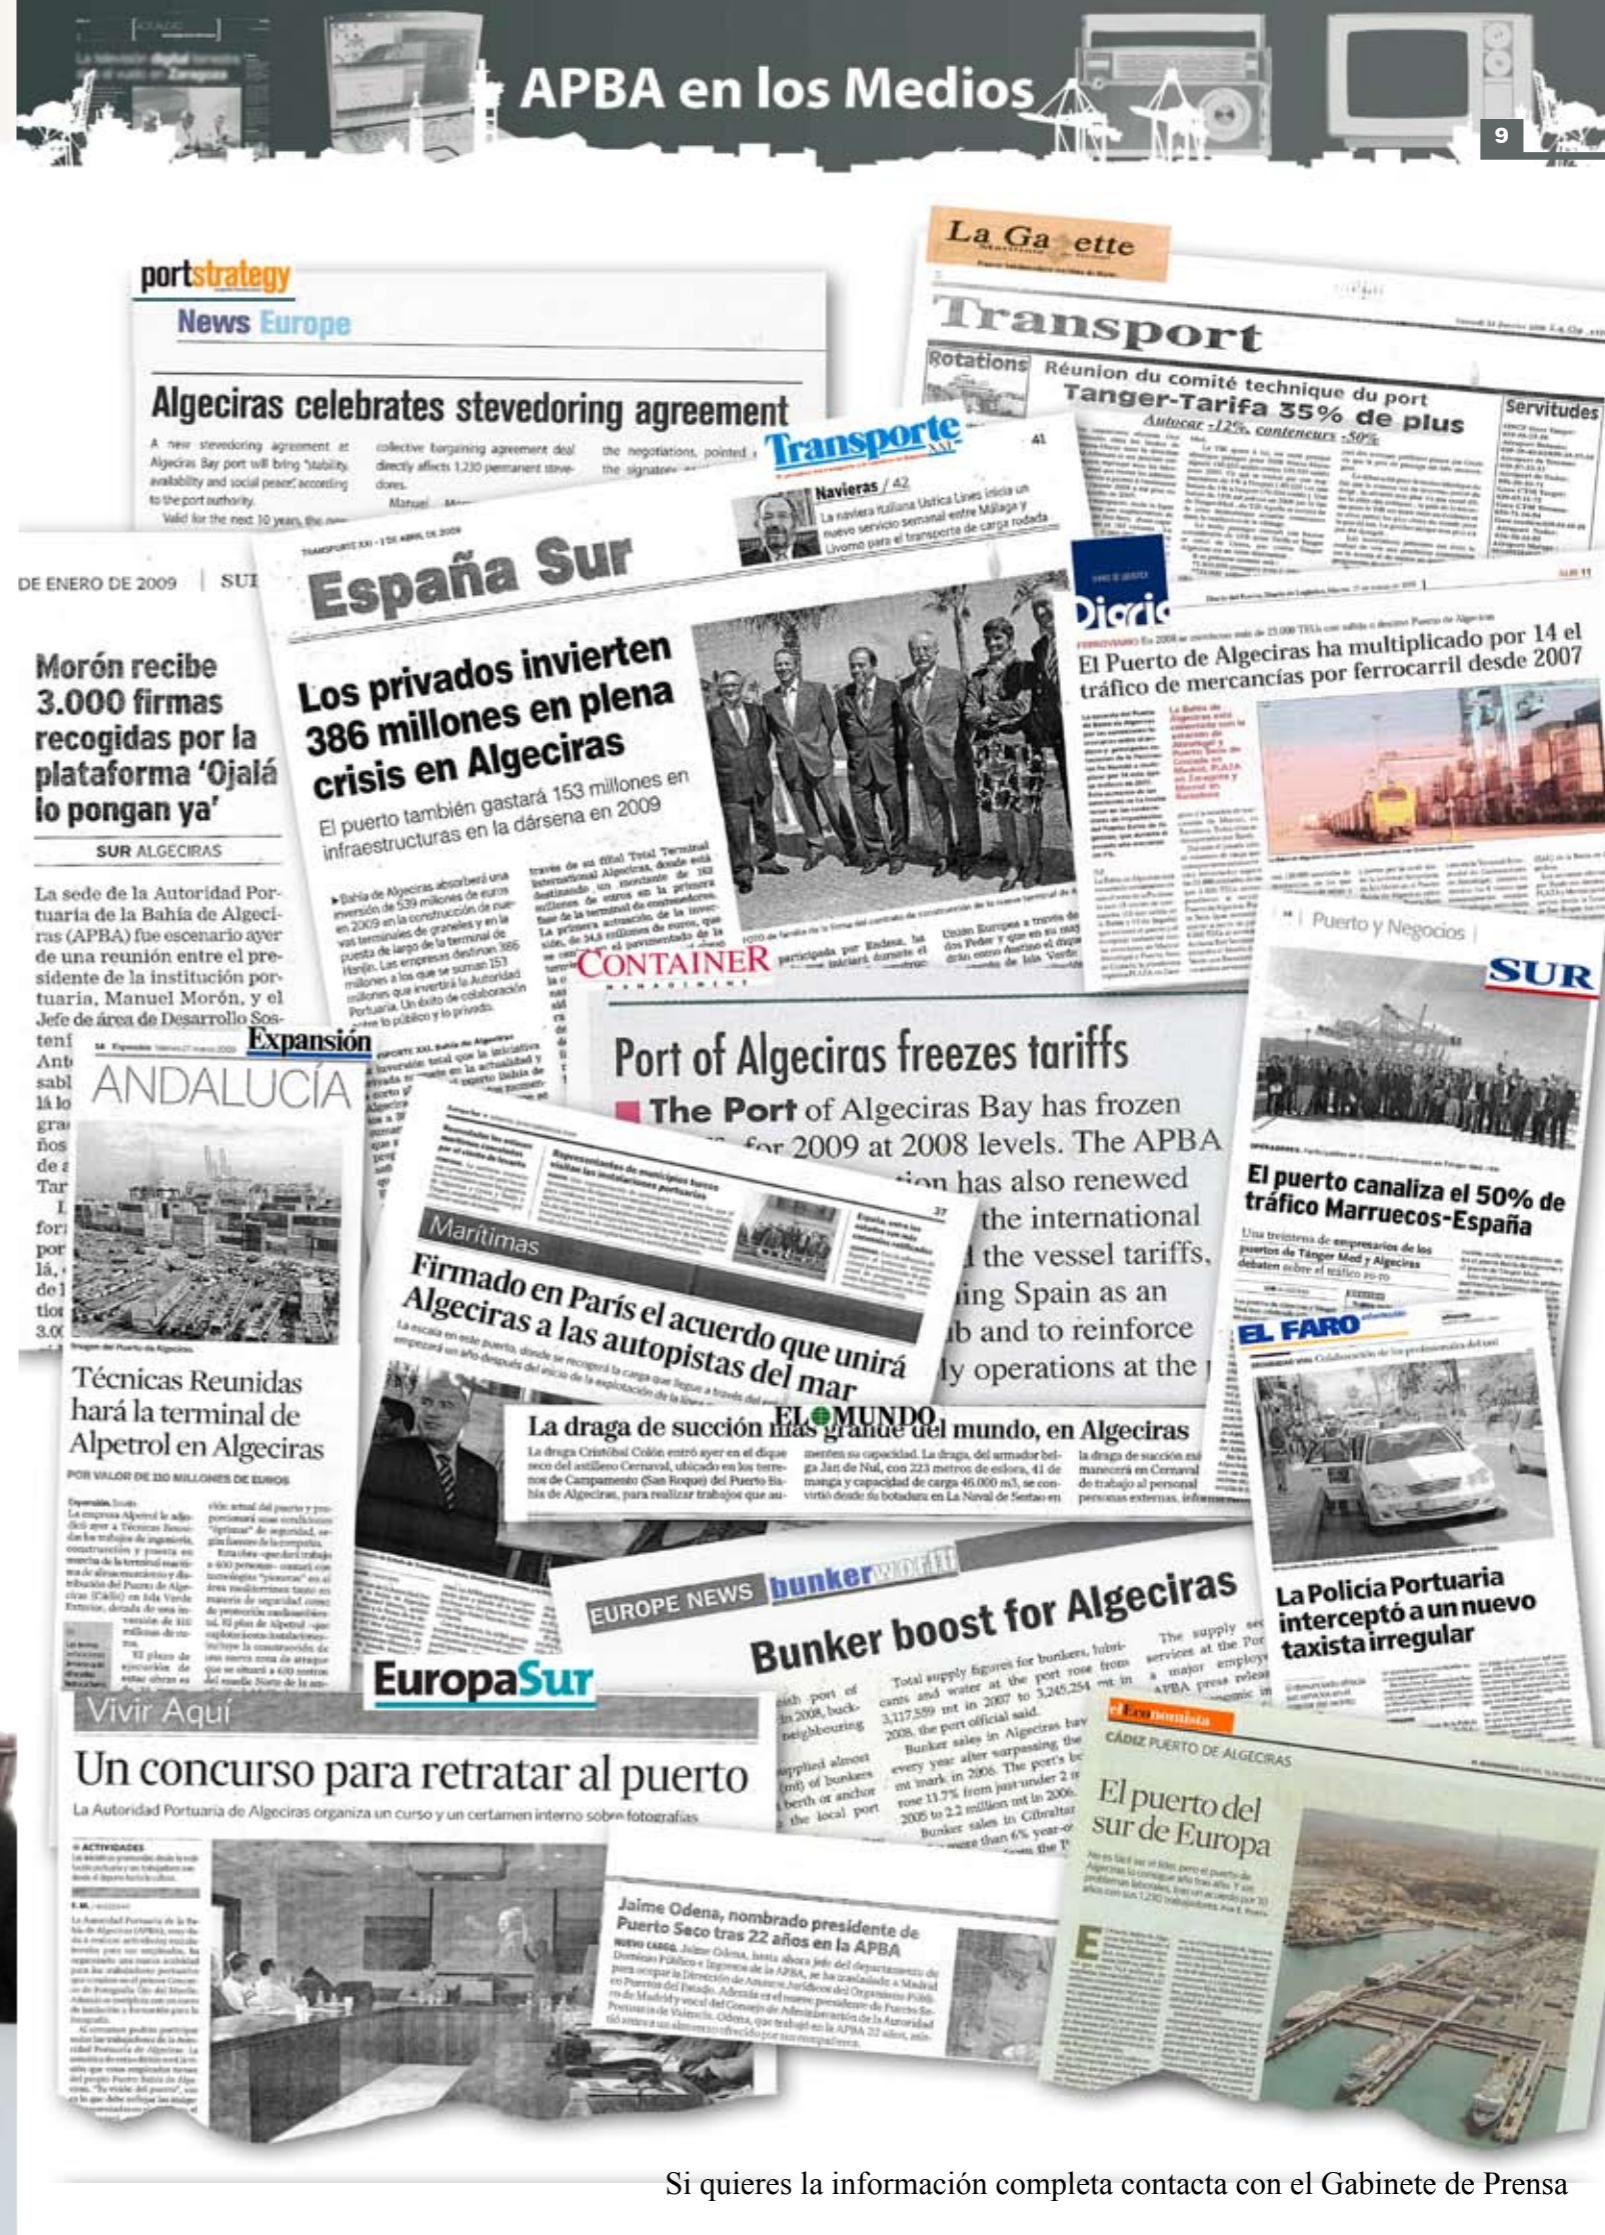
APBA en los Medios

9

portstrategy
News Europe

Algeciras celebrates stevedoring agreement

A new stevedoring agreement at Algeciras Bay port will bring "stability, availability and social peace" according to the port authority.

Valid for the next 10 years, the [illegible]

collective bargaining agreement deal directly affects 1,230 permanent stevedores.

Manuel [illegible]

the negotiations, pointed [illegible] the signators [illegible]

La Gazette

Transport

Rotations

Réunion du comité technique du port Tanger-Tarifa 35% de plus

Autocar -12%, conteneurs -50%

Servitudes

Transporte XXI

41

Navieras / 42

La naviera italiana Ustica Lines inicia un nuevo servicio semanal entre Málaga y Livorno para el transporte de carga rodada

DE ENERO DE 2009 | SUR

Morón recibe 3.000 firmas recogidas por la plataforma 'Ojalá lo pongan ya'

SUR ALGECIRAS

La sede de la Autoridad Portuaria de la Bahía de Algeciras (APBA) fue escenario ayer de una reunión entre el presidente de la institución portuaria, Manuel Morón, y el Jefe de área de Desarrollo Sos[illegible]

España Sur

Los privados invierten 386 millones en plena crisis en Algeciras

El puerto también gastará 153 millones en infraestructuras en la dársena en 2009

Diario

El Puerto de Algeciras ha multiplicado por 14 el tráfico de mercancías por ferrocarril desde 2007

CONTAINER MANAGEMENT

Expansión

ANDALUCÍA

Técnicas Reunidas hará la terminal de Alpetrol en Algeciras

POR VALOR DE 110 MILLONES DE EUROS

Port of Algeciras freezes tariffs

The Port of Algeciras Bay has frozen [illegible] for 2009 at 2008 levels. The APBA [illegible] has also renewed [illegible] the international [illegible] the vessel tariffs, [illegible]ing Spain as an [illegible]b and to reinforce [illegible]y operations at the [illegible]

Puerto y Negocios

SUR

El puerto canaliza el 50% de tráfico Marruecos-España

Marítimas

Firmado en París el acuerdo que unirá Algeciras a las autopistas del mar

EL MUNDO

La draga de succión más grande del mundo, en Algeciras

EL FARO

La Policía Portuaria interceptó a un nuevo taxista irregular

EUROPE NEWS bunkerworld

Bunker boost for Algeciras

EuropaSur

Vivir Aquí

Un concurso para retratar al puerto

La Autoridad Portuaria de Algeciras organiza un curso y un certamen interno sobre fotografías

Jaime Odena, nombrado presidente de Puerto Seco tras 22 años en la APBA

elEconomista

CÁDIZ PUERTO DE ALGECIRAS

El puerto del sur de Europa

Si quieres la información completa contacta con el Gabinete de Prensa